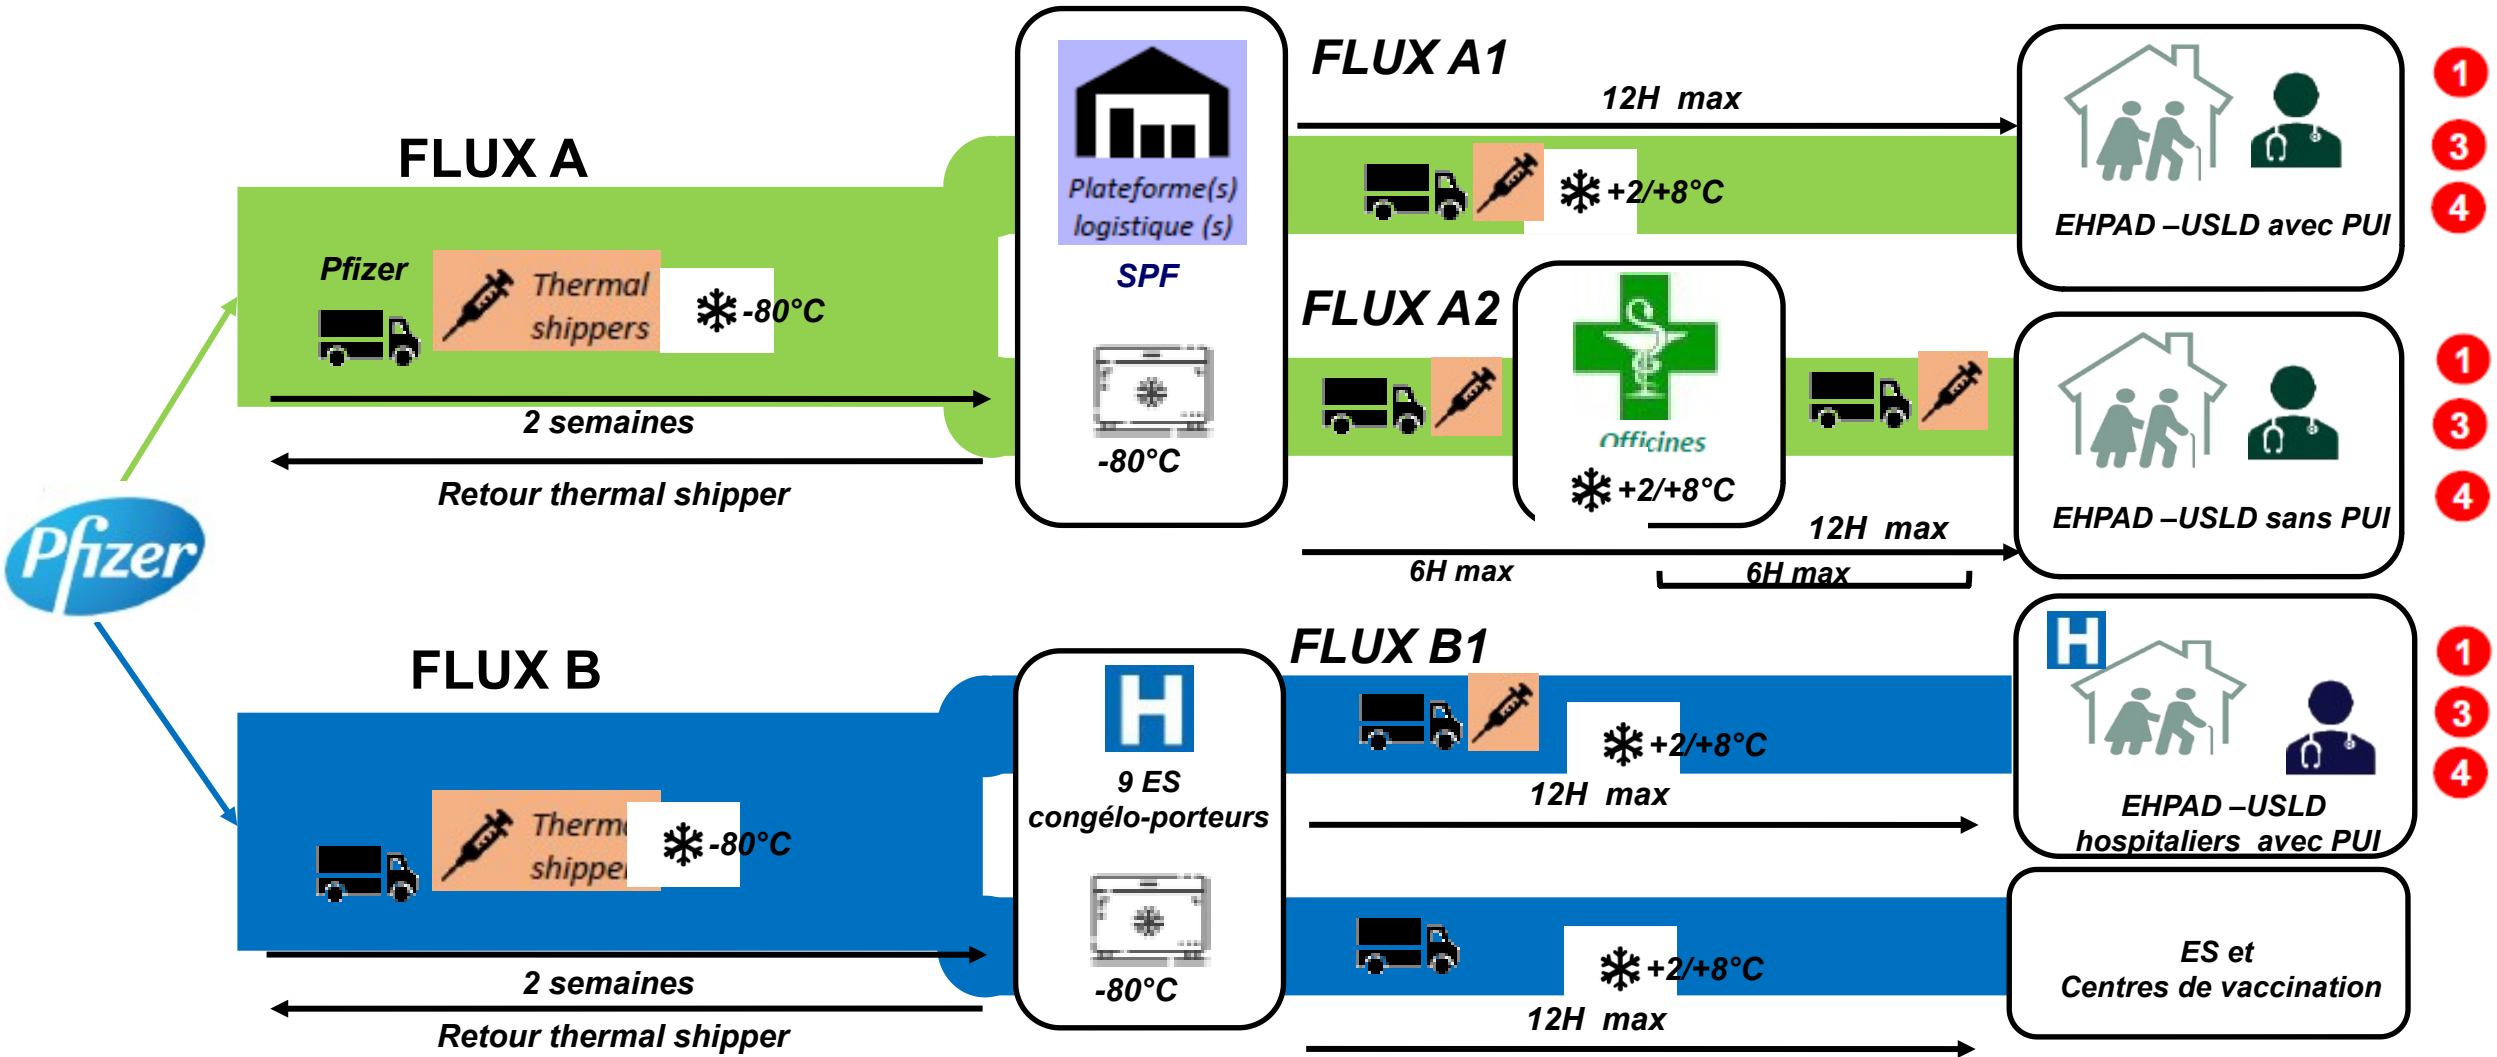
FLUX A

Pfizer

Thermal shippers

-80°C

2 semaines

Retour thermal shipper

Plateforme(s) logistique (s)

SPF

-80°C

FLUX A1

12H max

+2/+8°C

EHPAD –USLD avec PUI

1
3
4

FLUX A2

Officines

+2/+8°C

12H max

6H max

6H max

EHPAD –USLD sans PUI

1
3
4

Pfizer

FLUX B

Therm shippe

-80°C

2 semaines

Retour thermal shipper

H

9 ES congélo-porteurs

-80°C

FLUX B1

+2/+8°C

12H max

H

EHPAD –USLD hospitaliers avec PUI

1
3
4

+2/+8°C

12H max

ES et Centres de vaccination